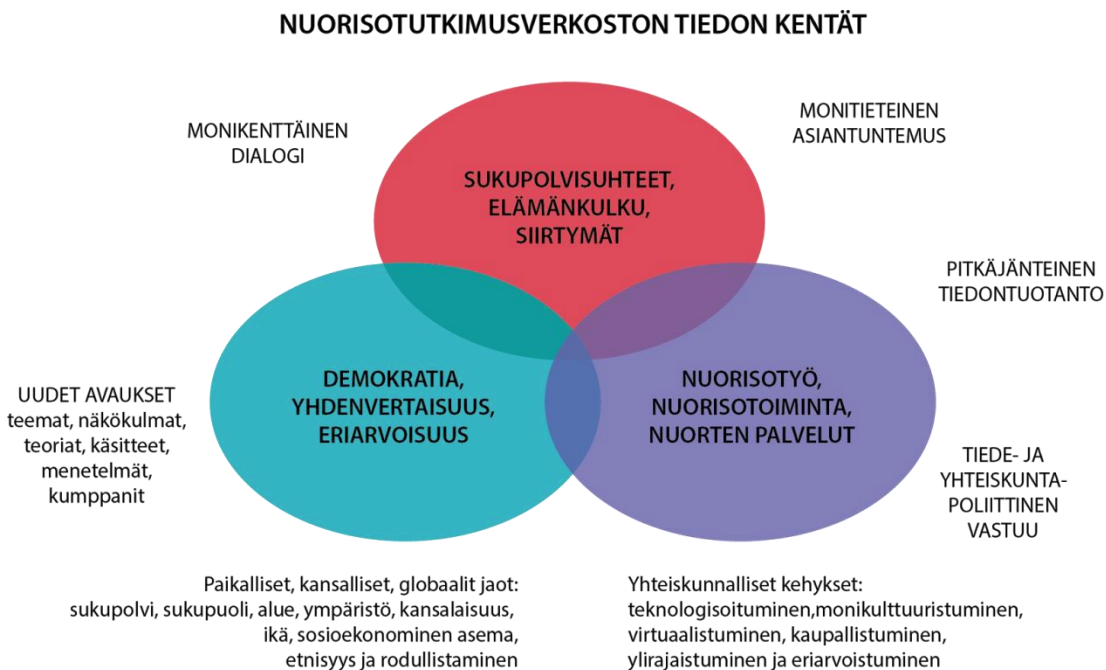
NUORISOTUTKIMUSVERKOSTON TIEDON KENTÄT

MONIKENTTÄINEN DIALOGI

MONITIETEINEN ASIANTUNTEMUS

SUKUPOLVISUHTEET, ELÄMÄNKULKU, SIIRTYMÄT

PITKÄJÄNTEINEN TIEDONTUOTANTO

UUDET AVAUKSET teemat, näkökulmat, teoriat, käsitteet, menetelmät, kumppanit

DEMOKRATIA, YHDENVERTAISUUS, ERIARVOISUUS

NUORISOTYÖ, NUORISOTOIMINTA, NUORTEN PALVELUT

TIEDE- JA YHTEISKUNTAPOLIITTINEN VASTUU

Paikalliset, kansalliset, globaalit jaot: sukupolvi, sukupuoli, alue, ympäristö, kansalaisuus, ikä, sosioekonominen asema, etnisyys ja rodullistaminen

Yhteiskunnalliset kehykset: teknologisoituminen,monikulttuuristuminen, virtuaalistuminen, kaupallistuminen, ylirajaistuminen ja eriarvoistuminen